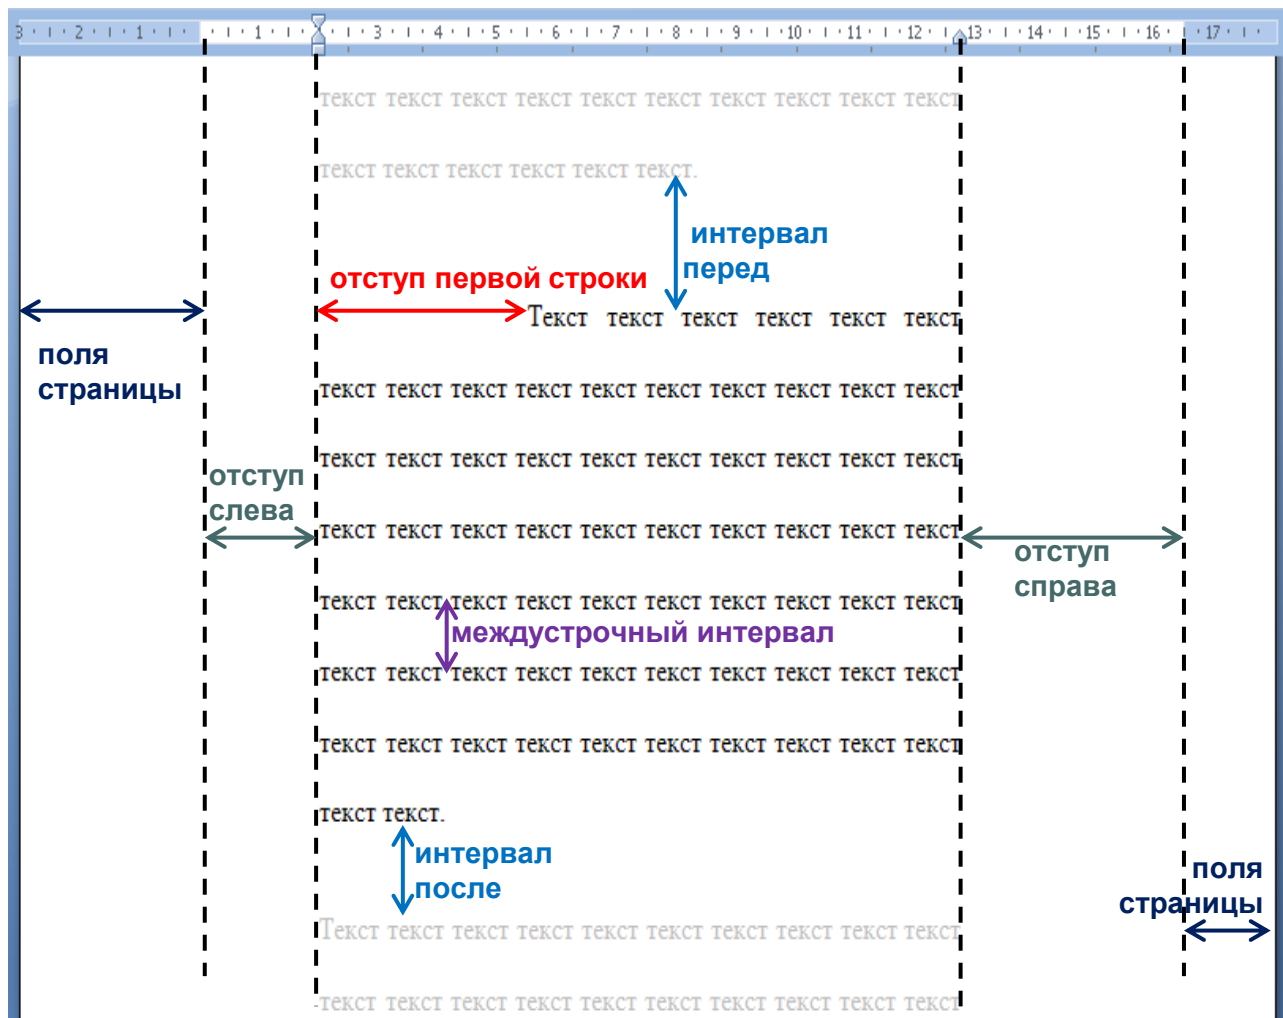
3 · 2 · 1 · 1 · 2 · 3 · 4 · 5 · 6 · 7 · 8 · 9 · 10 · 11 · 12 · 13 · 14 · 15 · 16 · 17

текст текст текст текст текст текст текст текст текст текст

текст текст текст текст текст текст.

интервал перед

отступ первой строки

Текст текст текст текст текст текст

поля страницы

текст текст текст текст текст текст текст текст текст текст

текст текст текст текст текст текст текст текст текст текст

отступ слева

текст текст текст текст текст текст текст текст текст текст

отступ справа

текст текст текст текст текст текст текст текст текст текст

междустрочный интервал

текст текст текст текст текст текст текст текст текст текст

текст текст текст текст текст текст текст текст текст текст

текст текст.

интервал после

поля страницы

Текст текст текст текст текст текст текст текст текст текст

текст текст текст текст текст текст текст текст текст текст